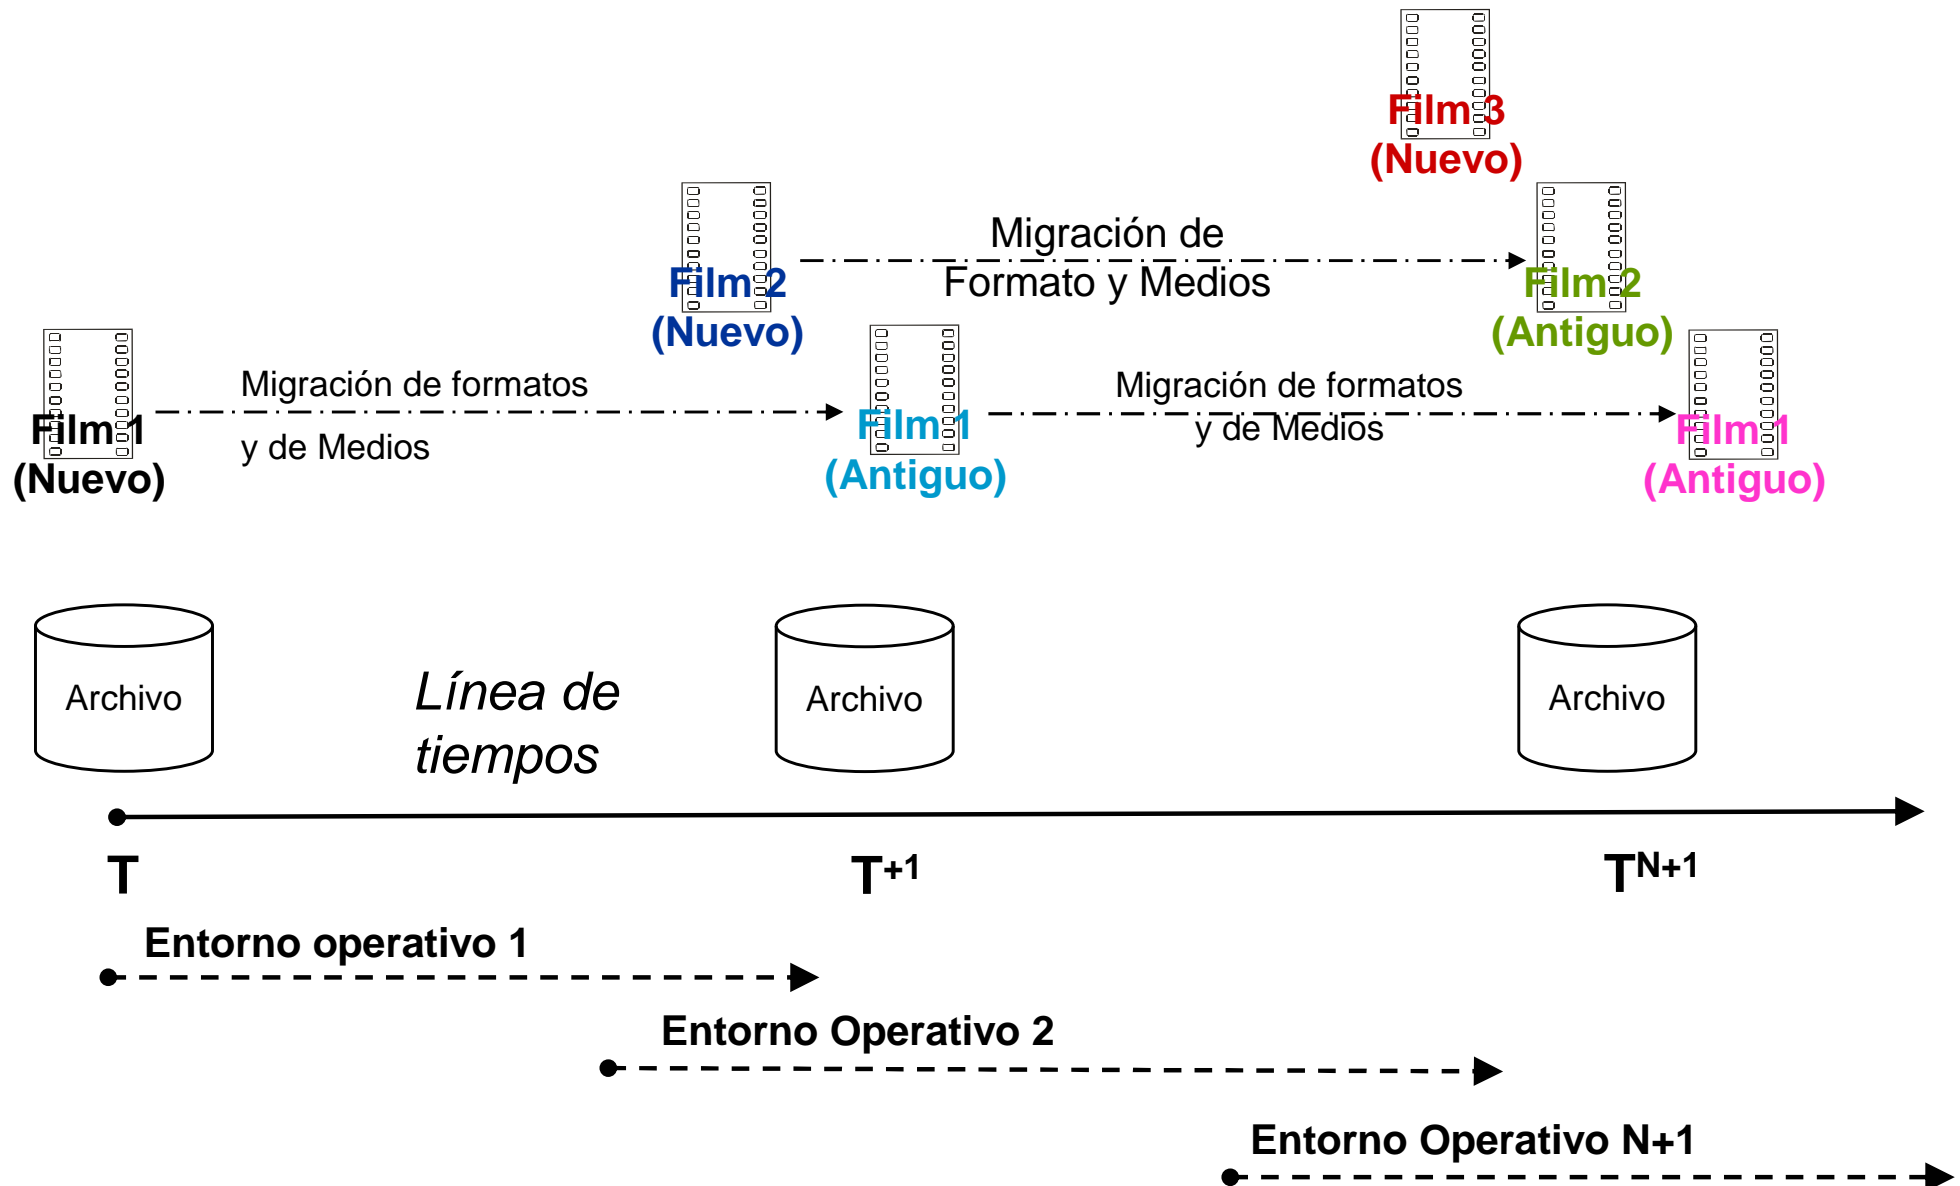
Film 3
(Nuevo)

Film 2
(Nuevo)

Migración de
Formato y Medios

Film 2
(Antiguo)

Film 1
(Nuevo)

Migración de formatos
y de Medios

Film 1
(Antiguo)

Migración de formatos
y de Medios

Film 1
(Antiguo)

Archivo

*Línea de tiempos*

Archivo

Archivo

T

$T^{+1}$

$T^{N+1}$

Entorno operativo 1

Entorno Operativo 2

Entorno Operativo N+1